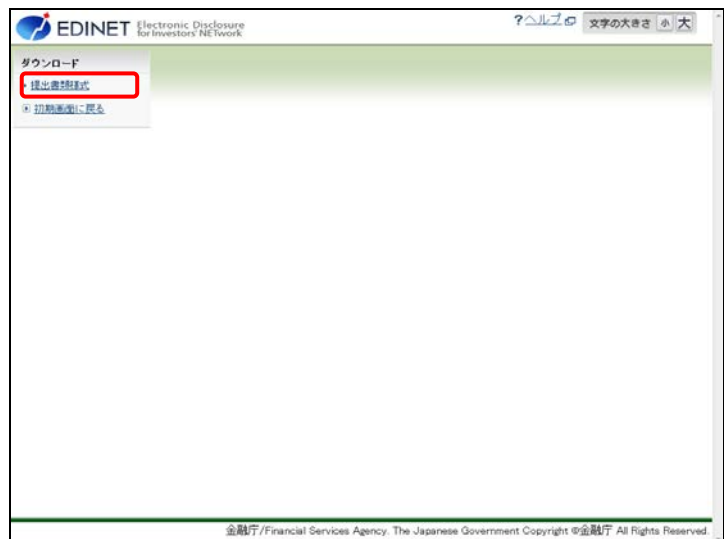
EDINET Electronic Disclosure for Investors' NETwork

?ヘルプ 文字の大きさ 小 大

ダウンロード

提出書類様式

初期画面に戻る

金融庁/Financial Services Agency. The Japanese Government Copyright ©金融庁 All Rights Reserved.